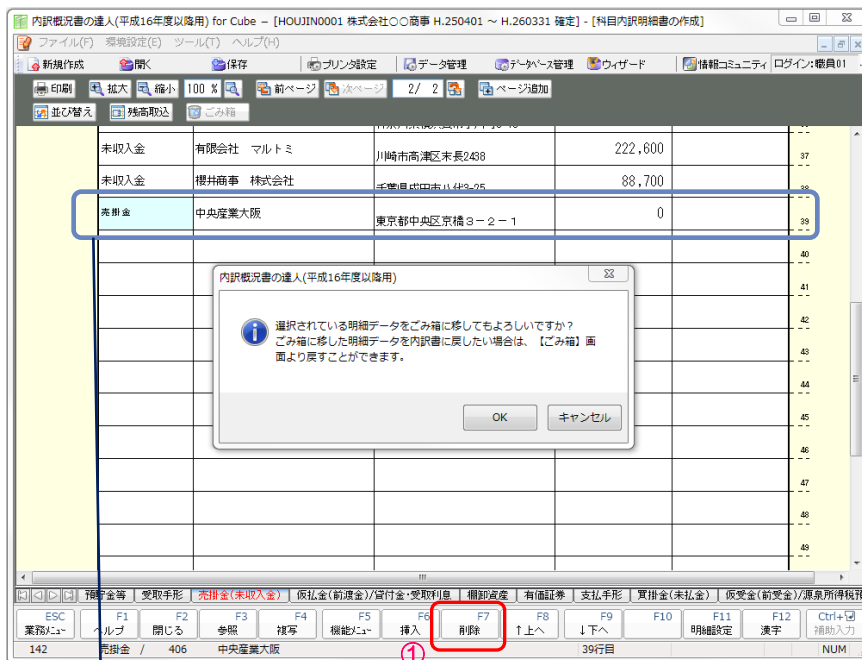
内訳概況書の達人(平成16年度以降用) for Cube – [HOUJIN0001 株式会社○○商事 H.250401 ～ H.260331 確定] - [科目内訳明細書の作成]

ファイル(F) 環境設定(E) ツール(T) ヘルプ(H)

新規作成 開く 保存 プリンタ設定 データ管理 データベース管理 ウィザード 情報コミュニティ ログイン:職員01

印刷 拡大 縮小 100 % 前ページ 次ページ 2/ 2 ページ追加

並び替え 残高取込 ごみ箱

| 未収入金 | 有限会社　マルトミ | 川崎市高津区末長2438 | 222,600 | | 37 |
|---|---|---|---|---|---|
| 未収入金 | 櫻井商事　株式会社 | 千葉県成田市八代3-25 | 88,700 | | 38 |
| 売掛金 | 中央産業大阪 | 東京都中央区京橋３－２－１ | 0 | | 39 |

40 41 42 43 44 45 46 47 48 49

内訳概況書の達人(平成16年度以降用)

選択されている明細データをごみ箱に移してもよろしいですか？
ごみ箱に移した明細データを内訳書に戻したい場合は、【ごみ箱】画面より戻すことができます。

OK キャンセル

預貯金等 | 受取手形 | 売掛金(未収入金) | 仮払金(前渡金)/貸付金・受取利息 | 棚卸資産 | 有価証券 | 支払手形 | 買掛金(未払金) | 仮受金(前受金)/源泉所得税

ESC 業務メニュー | F1 ヘルプ | F2 閉じる | F3 参照 | F4 複写 | F5 機能メニュー | F6 挿入 | F7 削除 | F8 ↑上へ | F9 ↓下へ | F10 | F11 明細設定 | F12 漢字 | Ctrl+ 補助入力

142 売掛金 / 406 中央産業大阪 39行目 NUM

①